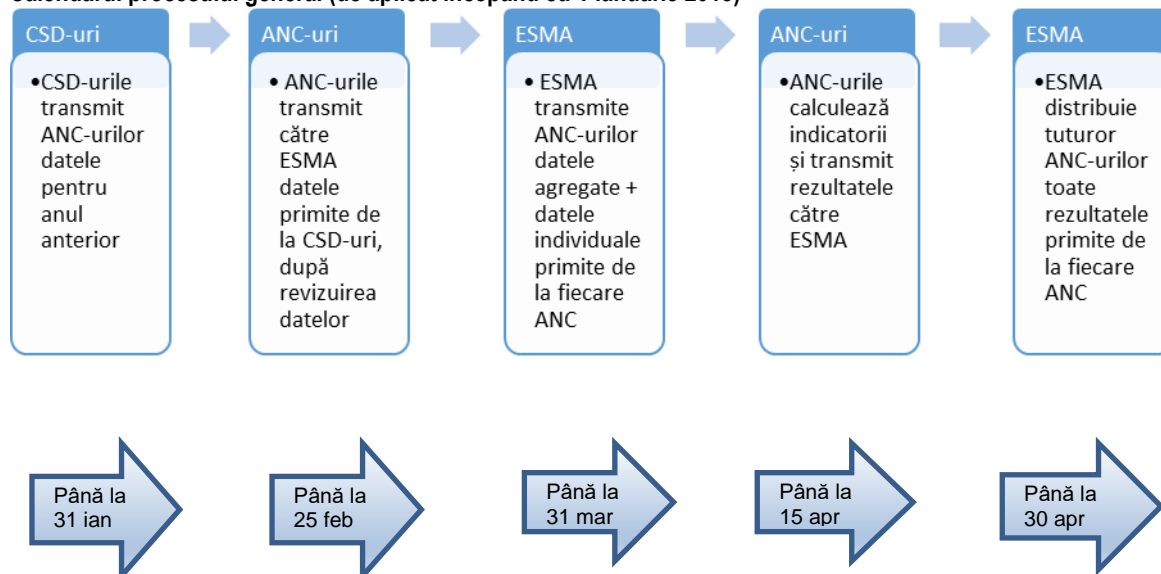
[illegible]

CSD-uri

•CSD-urile transmit ANC-urilor datele pentru anul anterior

ANC-uri

• ANC-urile transmit către ESMA datele primite de la CSD-uri, după revizuirea datelor

ESMA

• ESMA transmite ANC-urilor datele agregate + datele individuale primite de la fiecare ANC

ANC-uri

•ANC-urile calculează indicatorii și transmit rezultatele către ESMA

ESMA

•ESMA distribuie tuturor ANC-urilor toate rezultatele primite de la fiecare ANC

Până la 31 ian

Până la 25 feb

Până la 31 mar

Până la 15 apr

Până la 30 apr